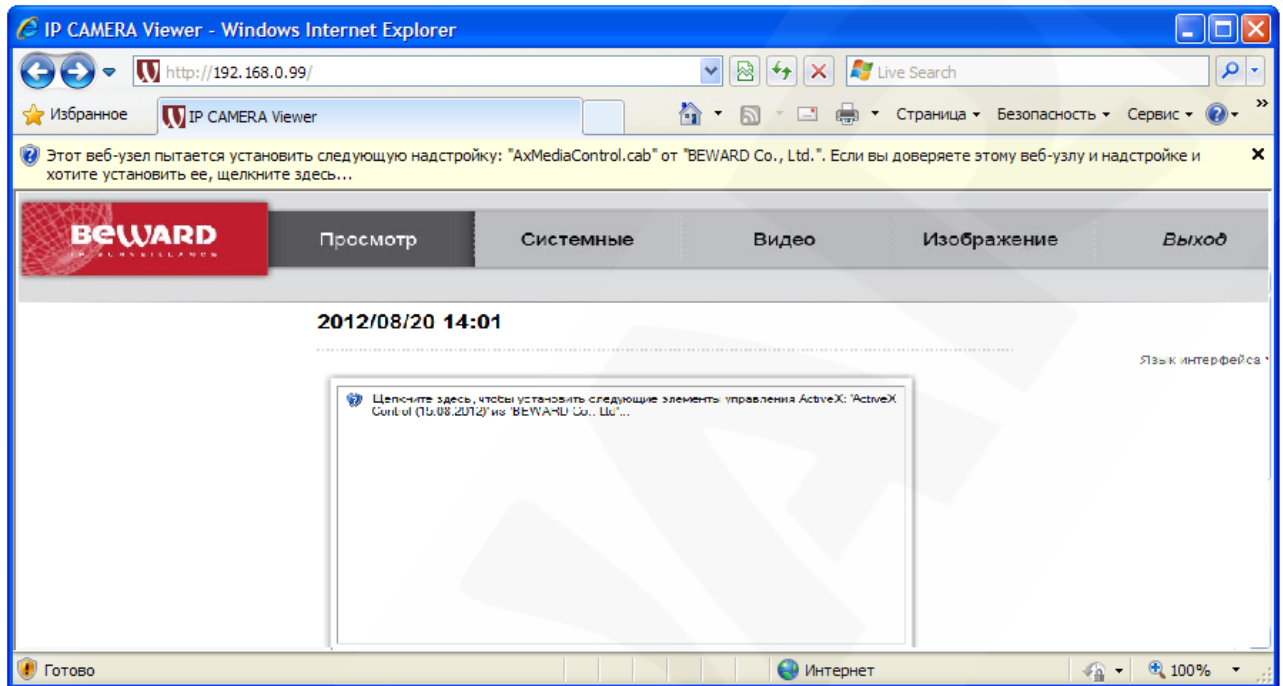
IP CAMERA Viewer - Windows Internet Explorer

http://192.168.0.99/

Live Search

Избранное

IP CAMERA Viewer

Страница ▾ Безопасность ▾ Сервис ▾

Этот веб-узел пытается установить следующую надстройку: "AxMediaControl.cab" от "BEWARD Co., Ltd.". Если вы доверяете этому веб-узлу и надстройке и хотите установить ее, щелкните здесь...

BEWARD

Просмотр

Системные

Видео

Изображение

Выход

2012/08/20 14:01

Язык интерфейса

Щелкните здесь, чтобы установить следующие элементы управления ActiveX: 'ActiveX Control (15.08.2012)' из 'BEWARD Co., Ltd'...

Готово

Интернет

100%